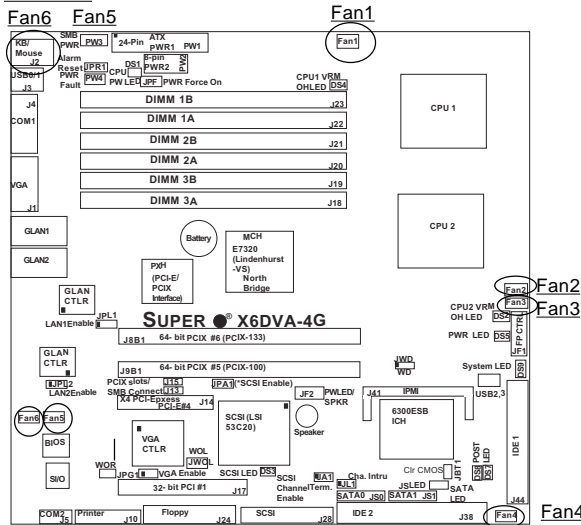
Fan6 Fan5 Fan1

KB/ Mouse J2
SMB PWR PW3
24-Pin ATX PWR1 PW1
Alarm Reset JPR1
PWR Fault PW4
CPU PW LED DS1
8-pin PWR2 PW2
JPF PWR Force On
Fan1
CPU1 VRM OHLED DS4
USB0/1 J3
J4
COM1
DIMM 1B J23
DIMM 1A J22
DIMM 2B J21
DIMM 2A J20
DIMM 3B J19
DIMM 3A J18
CPU 1
VGA
J1
GLAN1
GLAN2
Battery
MCH E7320 (Lindenhurst -VS) North Bridge
CPU 2
PXH (PCI-E/ PCIX Interface)
GLAN CTLR
JPL1
LAN1Enable
SUPER ® X6DVA-4G
J8B1 64- bit PCIX #6 (PCIX-133)
Fan2
Fan3
CPU2 VRM OH LED DS2
PWR LED DS5
FP CTRL JF1
GLAN CTLR
JPL2 LAN2Enable
J9B1 64- bit PCIX #5 (PCIX-100)
PCIX slots/ SMB Connect J15 J13
JPA1 (*SCSI Enable)
JWD WD
System LED
DS8
X4 PCI-Epxess PCI-E#4 J14
JF2 PWLED/ SPKR
J41 IPMI
USB2,3
Fan6 Fan5
BIOS
SIO
SCSI (LSI 53C20)
Speaker
6300ESB ICH
VGA CTLR
WOR
JPG1 VGA Enable
WOL JWOL
SCSI LED DS3
JA1
SCSI Channel Enable
JL1 Cha. Intru
Term.
Clr CMOS
JBT1
POST LED DS6 DS7
IDE 1
JS LED
SATA LED
32- bit PCI #1 J17
SATA0 JS0 SATA1 JS1
J44
COM2 J5
Printer J10
Floppy J24
SCSI J28
IDE 2
J38
Fan4
Fan2
Fan3
Fan4